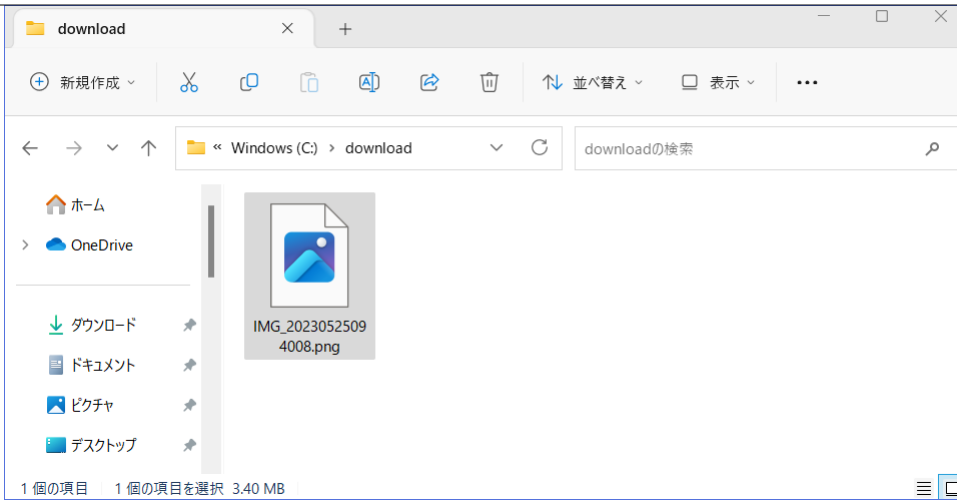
download ×
+
新規作成
並べ替え
表示
...
« Windows (C:) › download
downloadの検索
ホーム
OneDrive
ダウンロード
ドキュメント
ピクチャ
デスクトップ
IMG_20230525094008.png
1 個の項目 1 個の項目を選択 3.40 MB